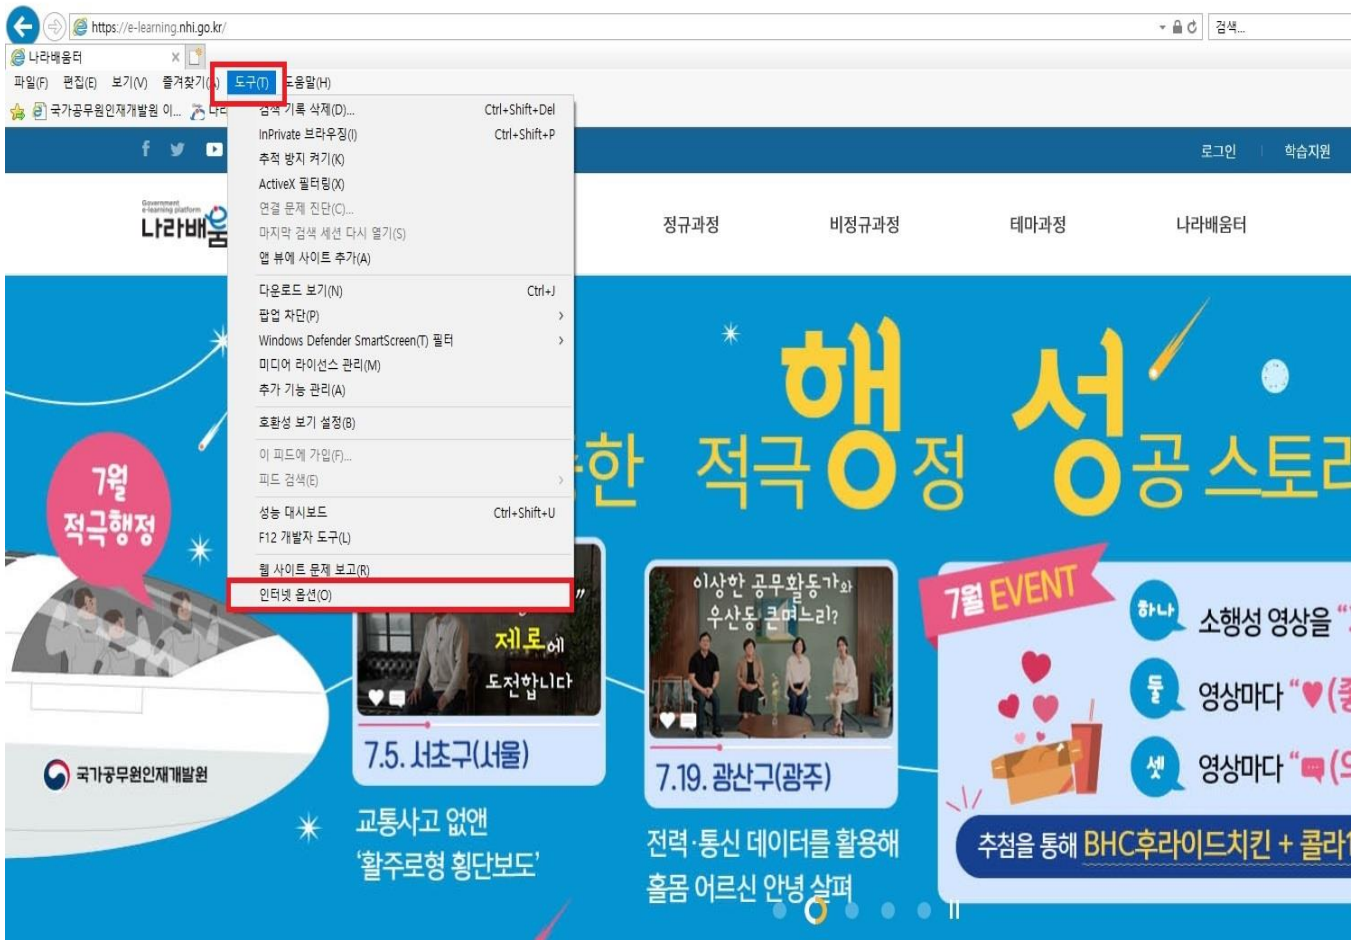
https://e-learning.nhi.go.kr/

검색...

나라배움터

파일(F) 편집(E) 보기(V) 즐겨찾기(A) 도구(T) 도움말(H)

국가공무원인재개발원 이...

검색 기록 삭제(D)... Ctrl+Shift+Del
InPrivate 브라우징(I) Ctrl+Shift+P
추적 방지 켜기(K)
ActiveX 필터링(X)
연결 문제 진단(C)...
마지막 검색 세션 다시 열기(S)
앱 뷰에 사이트 추가(A)
다운로드 보기(N) Ctrl+J
팝업 차단(P)
Windows Defender SmartScreen(T) 필터
미디어 라이선스 관리(M)
추가 기능 관리(A)
호환성 보기 설정(B)
이 피드에 가입(F)...
피드 검색(E)
성능 대시보드 Ctrl+Shift+U
F12 개발자 도구(L)
웹 사이트 문제 보고(R)
인터넷 옵션(O)

로그인 학습지원

나라배움

정규과정 비정규과정 테마과정 나라배움터

한 적극행정 성공스토리

7월 적극행정

제로에 도전합니다

7.5. 서초구(서울)

교통사고 없앤 '활주로형 횡단보도'

이상한 공무활동가와 우산동 큰며느리?

7.19. 광산구(광주)

전력·통신 데이터를 활용해 홀몸 어르신 안녕 살펴

7월 EVENT

하나 소행성 영상을 "

둘 영상마다 "♥(

셋 영상마다 "

추첨을 통해 BHC후라이드치킨 + 콜라

국가공무원인재개발원